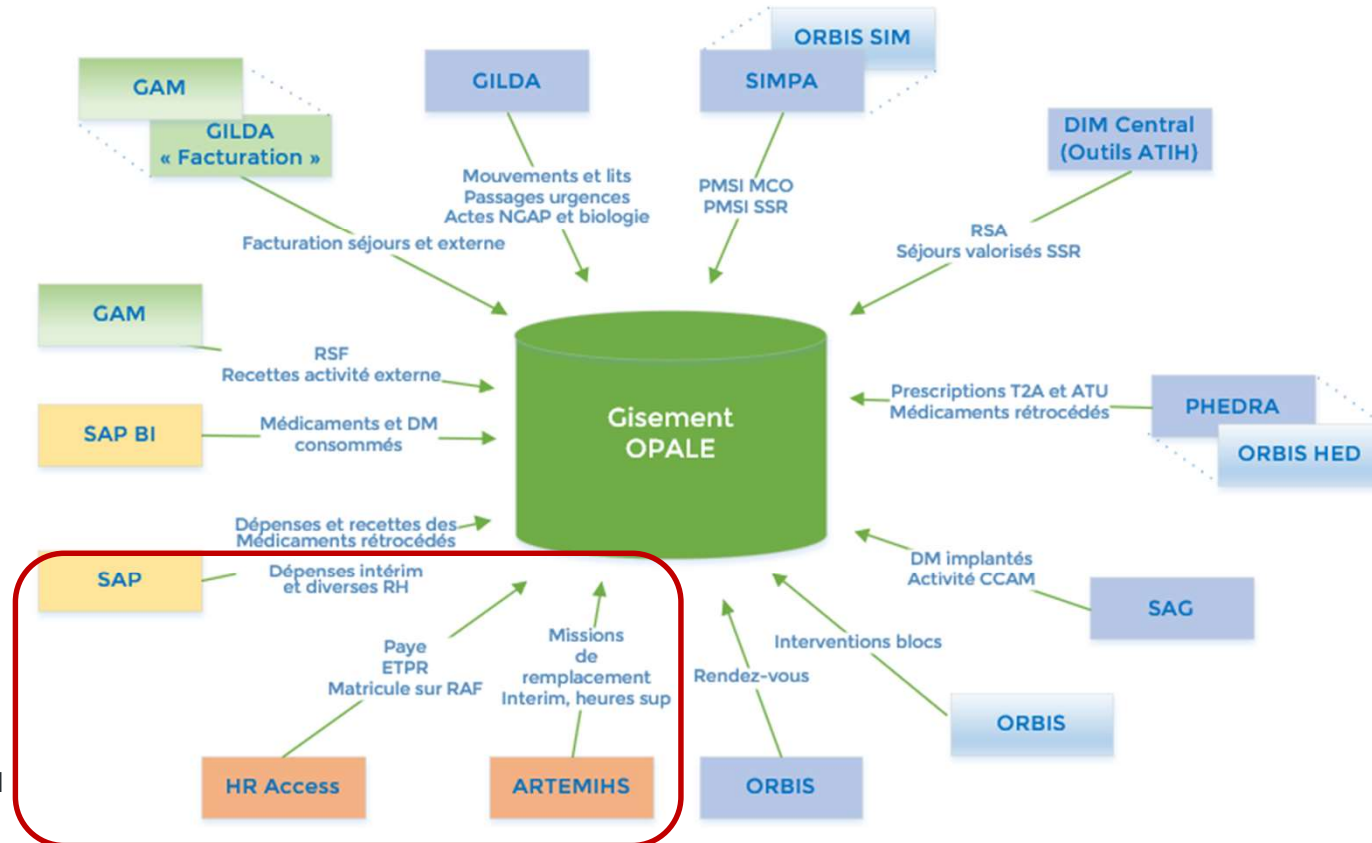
GAM

GILDA « Facturation »

Facturation séjours et externe

GILDA

Mouvements et lits
Passages urgences
Actes NGAP et biologie

ORBIS SIM

SIMPA

PMSI MCO
PMSI SSR

DIM Central (Outils ATIH)

RSA
Séjours valorisés SSR

GAM

RSF
Recettes activité externe

SAP BI

Médicaments et DM consommés

Gisement OPALE

Prescriptions T2A et ATU
Médicaments rétrocédés

PHEDRA

ORBIS HED

Dépenses et recettes des Médicaments rétrocédés

SAP

Dépenses intérim et diverses RH

Paye
ETPR
Matricule sur RAF

HR Access

Missions de remplacement
Interim, heures sup

ARTEMIHS

Rendez-vous

ORBIS

Interventions blocs

ORBIS

DM implantés
Activité CCAM

SAG